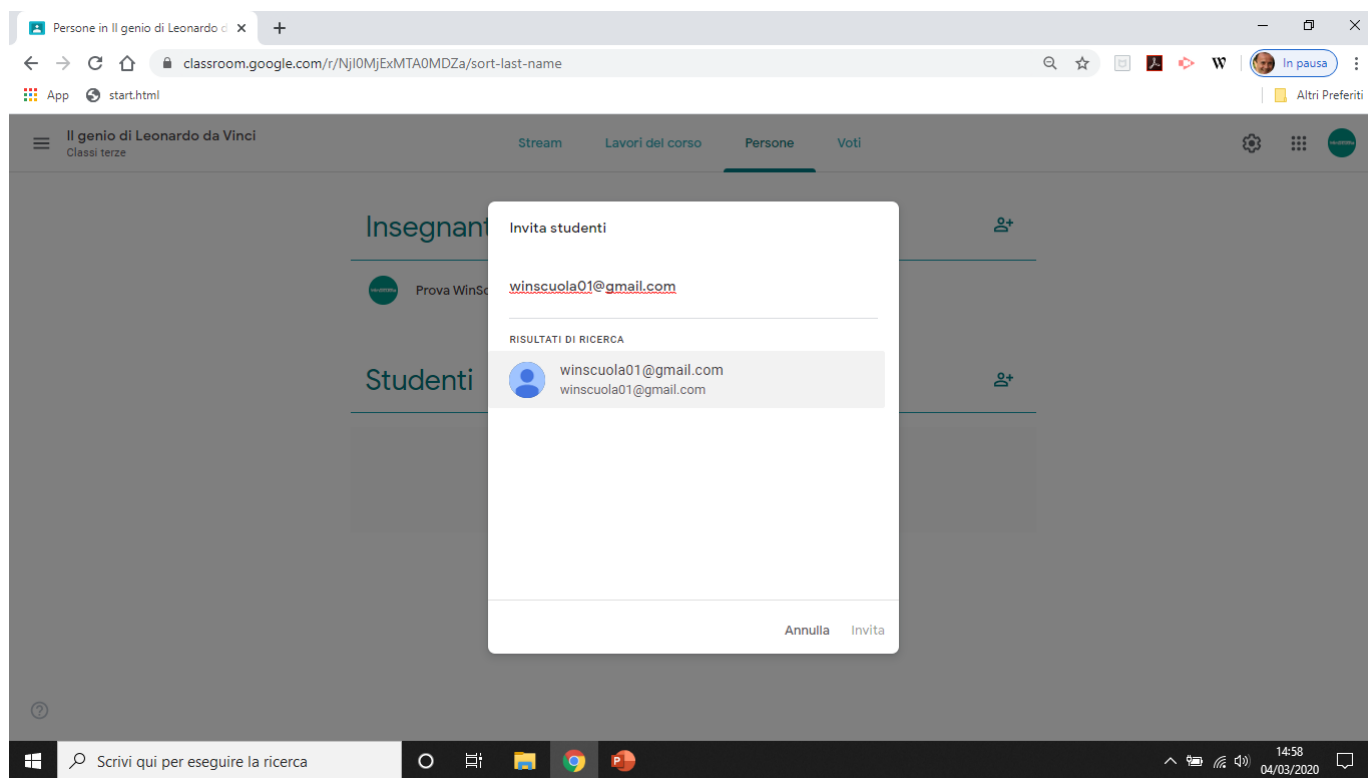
Persone in Il genio di Leonardo d
classroom.google.com/r/NjI0MjExMTA0MDZa/sort-last-name
In pausa
App start.html
Altri Preferiti

Il genio di Leonardo da Vinci
Classi terze

Stream Lavori del corso Persone Voti

Insegnant
Prova WinSc

Studenti

Invita studenti

winscuola01@gmail.com

RISULTATI DI RICERCA

winscuola01@gmail.com
winscuola01@gmail.com

Annulla Invita

Scrivi qui per eseguire la ricerca
14:58
04/03/2020